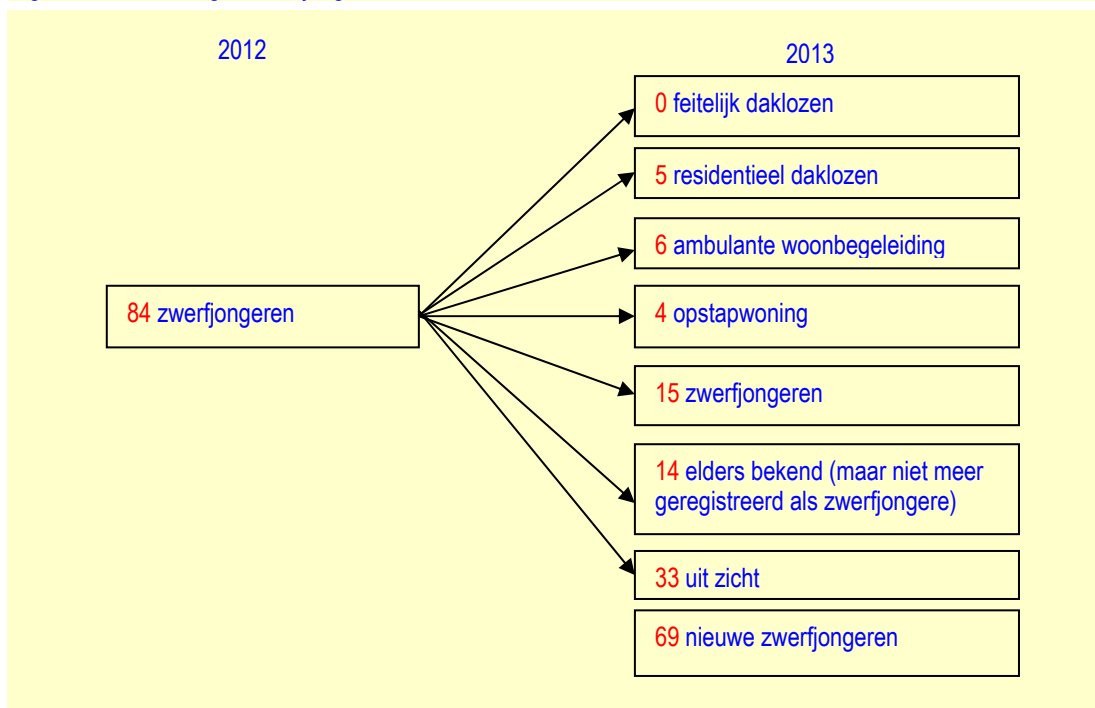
2012

2013

84 zwerfjongeren

0 feitelijk daklozen

5 residentieel daklozen

6 ambulante woonbegeleiding

4 opstapwoning

15 zwerfjongeren

14 elders bekend (maar niet meer geregistreerd als zwerfjongere)

33 uit zicht

69 nieuwe zwerfjongeren